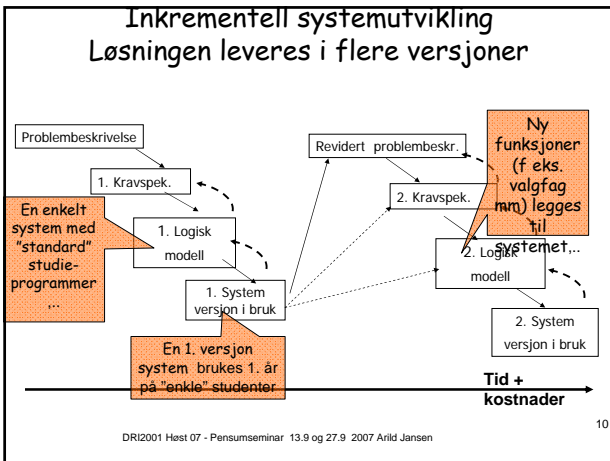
Inkrementell systemutvikling
Løsningen leveres i flere versjoner

Problembeskrivelse

1. Kravspek.

En enkelt system med "standard" studieprogrammer ...

1. Logisk modell

1. System versjon i bruk

En 1. versjon system brukes 1. år på "enkle" studenter

Revidert problembeskr.

2. Kravspek.

Ny funksjoner (f eks. valgfag mm) legges til systemet,..

2. Logisk modell

2. System versjon i bruk

Tid + kostnader

10

DRI2001 Høst 07 - Pensumseminar 13.9 og 27.9 2007 Arild Jansen